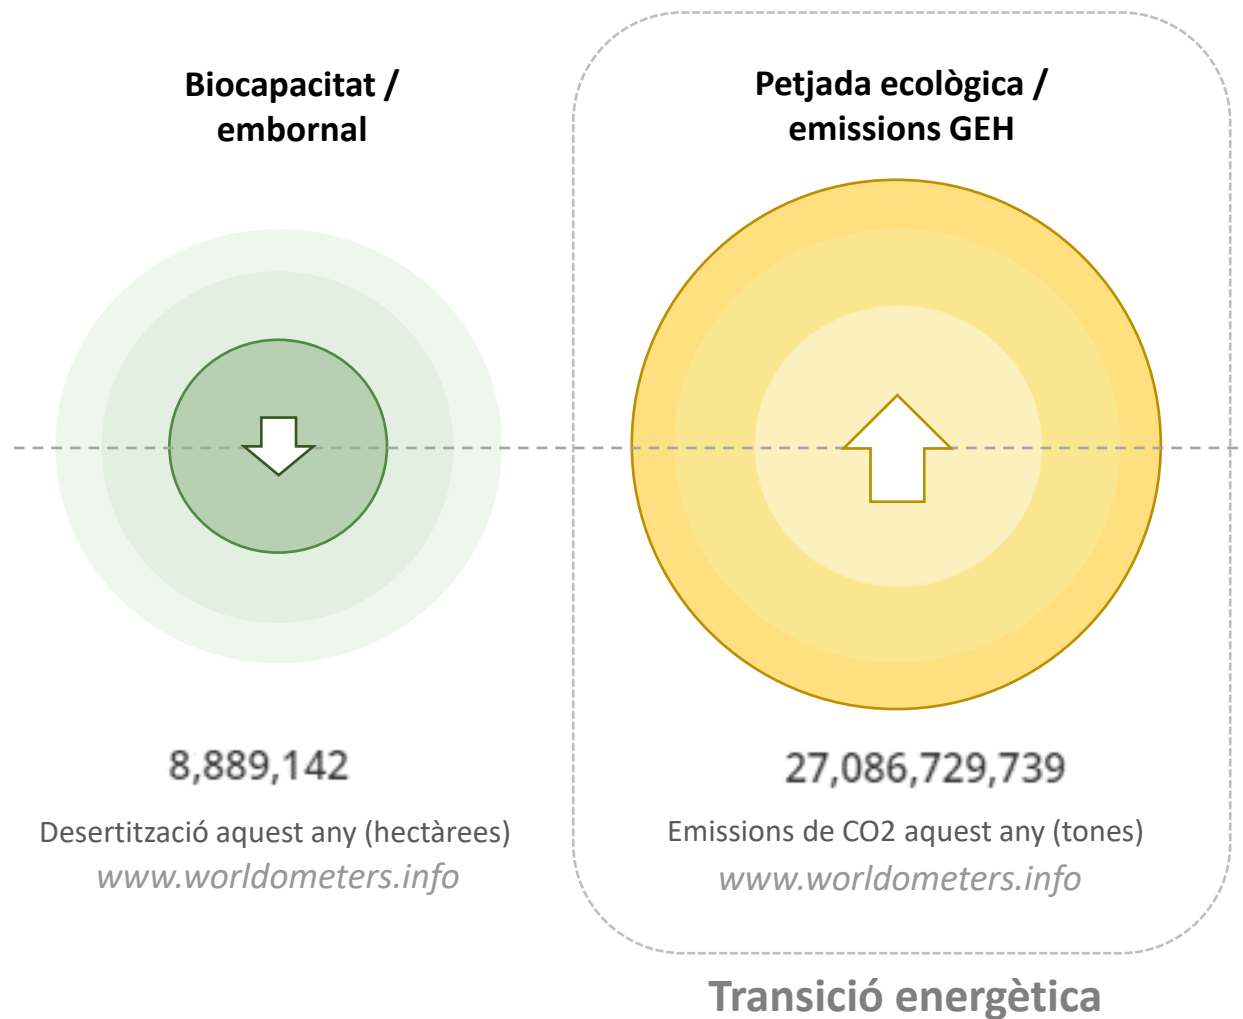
Biocapacitat / embornal

8,889,142

Desertització aquest any (hectàrees)
www.worldometers.info

Petjada ecològica / emissions GEH

27,086,729,739

Emissions de CO2 aquest any (tones)
www.worldometers.info

Transició energètica